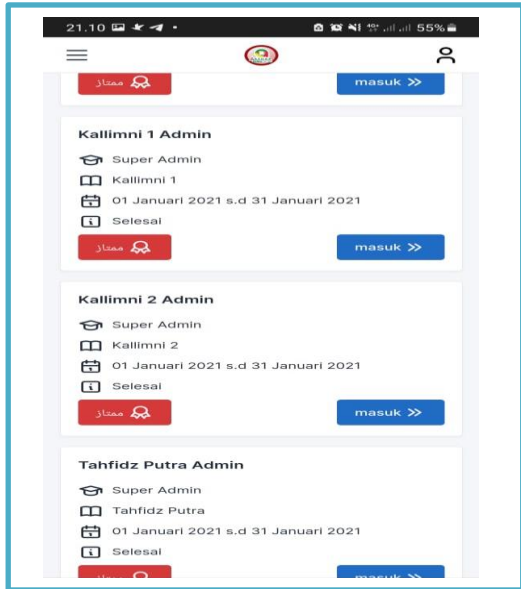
21.10 55%

ممتاز

masuk >>

Kallimni 1 Admin

Super Admin

Kallimni 1

01 Januari 2021 s.d 31 Januari 2021

Selesai

ممتاز

masuk >>

Kallimni 2 Admin

Super Admin

Kallimni 2

01 Januari 2021 s.d 31 Januari 2021

Selesai

ممتاز

masuk >>

Tahfidz Putra Admin

Super Admin

Tahfidz Putra

01 Januari 2021 s.d 31 Januari 2021

Selesai

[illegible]

masuk >>